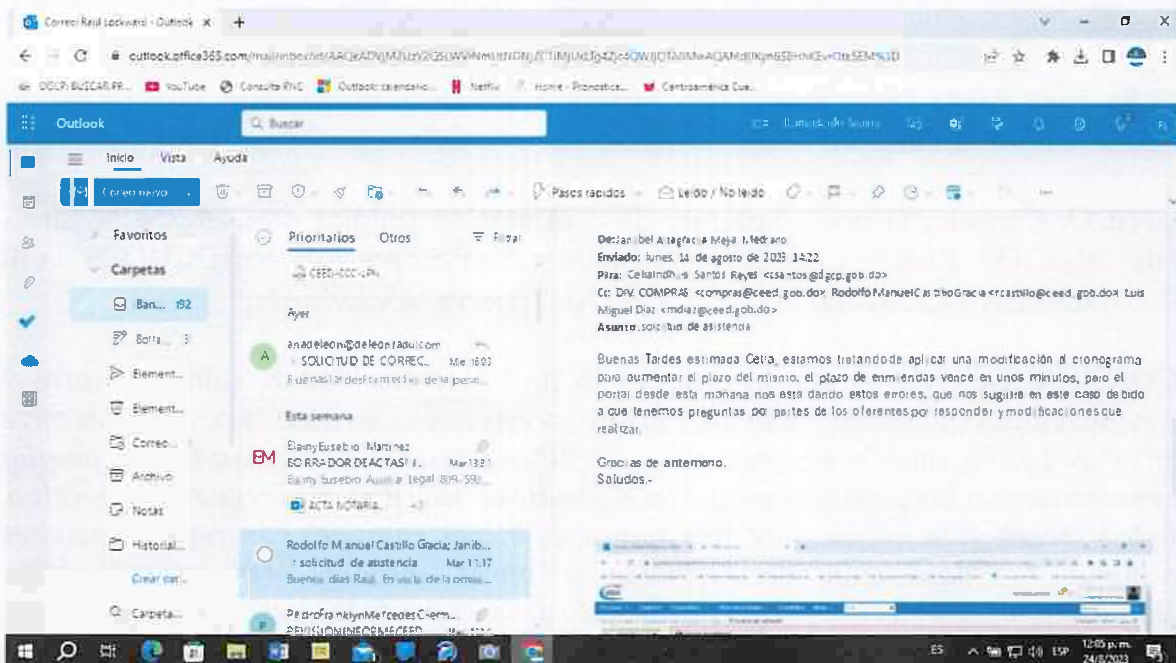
Correo: Raúl Lockward - Outlook ×  +

outlook.office365.com/mail/inbox/id/AAQkADNjMjUzYjZiLWVhNmUtNDNjLTliMjUtZjg4Zjc5OWIjOTA0MwAQAMdtKgn6SEtrhKEv+Otx5EM%3D

DGCP: BUSCAR PR...  YouTube  Consulta RNC  Outlook: calendario...  Netflix  Home - Pronostica...  Centroamérica Cua...

Outlook  Buscar

Inicio  Vista  Ayuda

Correo nuevo  Pasos rápidos  Leído / No leído

Favoritos
Carpetas
Ban... 192
Borra... 3
Element...
Element...
Correo...
Archivo
Notas
Historial...
Crear car...
Carpeta...

Prioritarios  Otros  Filtrar

CEED-CCC-LPN...

Ayer

A anadeleon@deleonradul.com
SOLICITUD DE CORREC... Mie 16:03
Buenas tardes comentar de la pese...

Esta semana

EM Elainy Eusebio Martinez
BORRADOR DE ACTAS N... Mar 13:21
Elainy Eusebio Asistente Legal 809-590...
ACTA NOTARIA... +2

Rodolfo Manuel Castillo Gracia; Janib...
solicitud de asistencia Mar 11:17
Buenos días Raúl. En vista de la comu...

Pedro Franklyn Mercedes Cherm...
REVISION INFORME CEED... Mar

De: Janibel Altagracia Mejia Medrano
Enviado: lunes, 14 de agosto de 2023 14:22
Para: Celaindhys Santos Reyes <csantos@dgcp.gob.do>
Cc: DIV. COMPRAS <compras@ceed.gob.do>; Rodolfo Manuel Castillo Gracia <rcastillo@ceed.gob.do>; Luis Miguel Diaz <mdiaz@ceed.gob.do>
Asunto: solicitud de asistencia

Buenas Tardes estimada Celia, estamos tratando de aplicar una modificación al cronograma para aumentar el plazo del mismo, el plazo de enmiendas vence en unos minutos, pero el portal desde esta mañana nos esta dando estos errores, que nos sugiere en este caso debido a que tenemos preguntas por partes de los oferentes por responder y modificaciones que realizar.

Gracias de antemano.
Saludos.-

ES  ESP  12:05 p. m.  24/8/2023